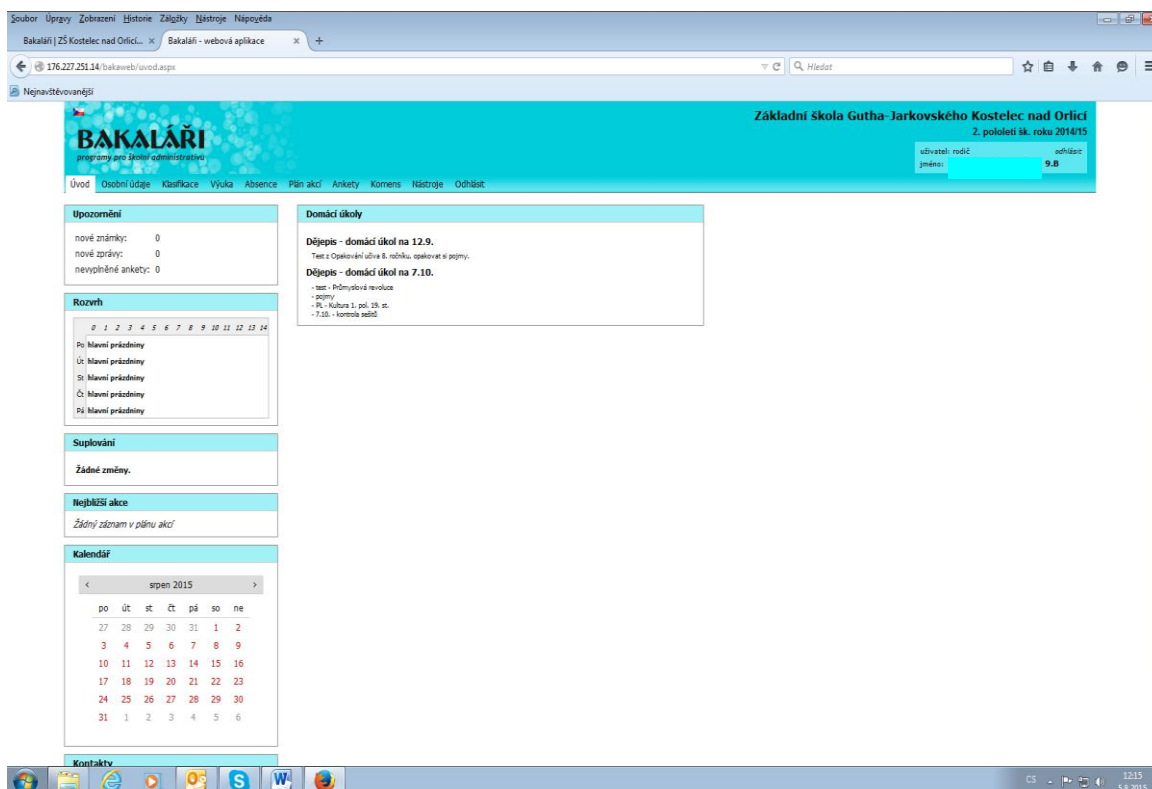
Soubor Úpravy Zobrazení Historie Záložky Nástroje Nápověda

Bakaláři | ZŠ Kostelec nad Orlicí... × Bakaláři - webová aplikace × +

176.227.251.14/bakaweb/uvod.aspx

Hledat

Nejnavštěvovanější

BAKALÁŘI
programy pro školní administrativu

Základní škola Gutha-Jarkovského Kostelec nad Orlicí
2. pololetí šk. roku 2014/15

uživatel: rodič odhlásit
jméno: 9.B

Úvod Osobní údaje Klasifikace Výuka Absence Plán akcí Ankety Komens Nástroje Odhlásit

Upozornění

nové známky: 0
nové zprávy: 0
nevyplněné ankety: 0

Rozvrh

| | 0 1 2 3 4 5 6 7 8 9 10 11 12 13 14 |
|---|---|
| Po | hlavní prázdniny |
| Út | hlavní prázdniny |
| St | hlavní prázdniny |
| Čt | hlavní prázdniny |
| Pá | hlavní prázdniny |

Suplování

Žádné změny.

Nejbližší akce

Žádný záznam v plánu akcí

Kalendář

‹ srpen 2015 ›

| po | út | st | čt | pá | so | ne |
|---|---|---|---|---|---|---|
| 27 | 28 | 29 | 30 | 31 | 1 | 2 |
| 3 | 4 | 5 | 6 | 7 | 8 | 9 |
| 10 | 11 | 12 | 13 | 14 | 15 | 16 |
| 17 | 18 | 19 | 20 | 21 | 22 | 23 |
| 24 | 25 | 26 | 27 | 28 | 29 | 30 |
| 31 | 1 | 2 | 3 | 4 | 5 | 6 |

Kontakty

Domácí úkoly

Dějepis - domácí úkol na 12.9.

Test z Opakování učiva 8. ročníku, opakovat si pojmy.

Dějepis - domácí úkol na 7.10.

- test - Průmyslová revoluce
- pojmy
- PL - Kultura 1. pol. 19. st.
- 7.10. - kontrola sešitů

CS 12:15 5.8.2015